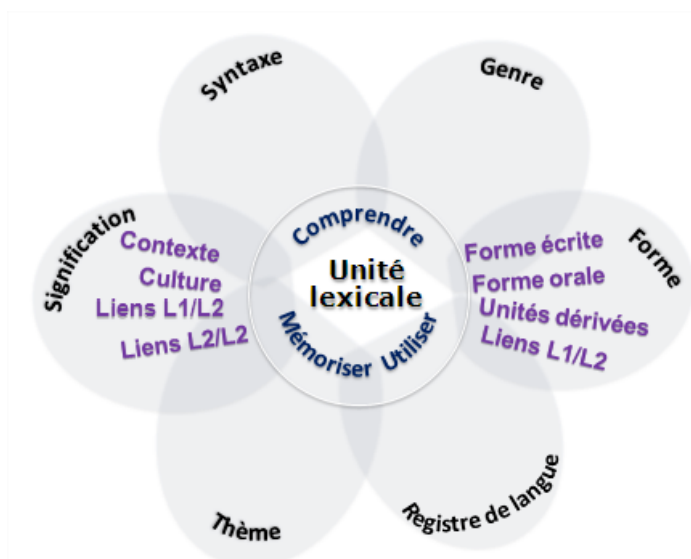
Syntaxe

Genre

Signification
Contexte
Culture
Liens L1/L2
Liens L2/L2

Comprendre
Unité lexicale
Mémoriser
Utiliser

Forme
Forme écrite
Forme orale
Unités dérivées
Liens L1/L2

Thème

Registre de langue